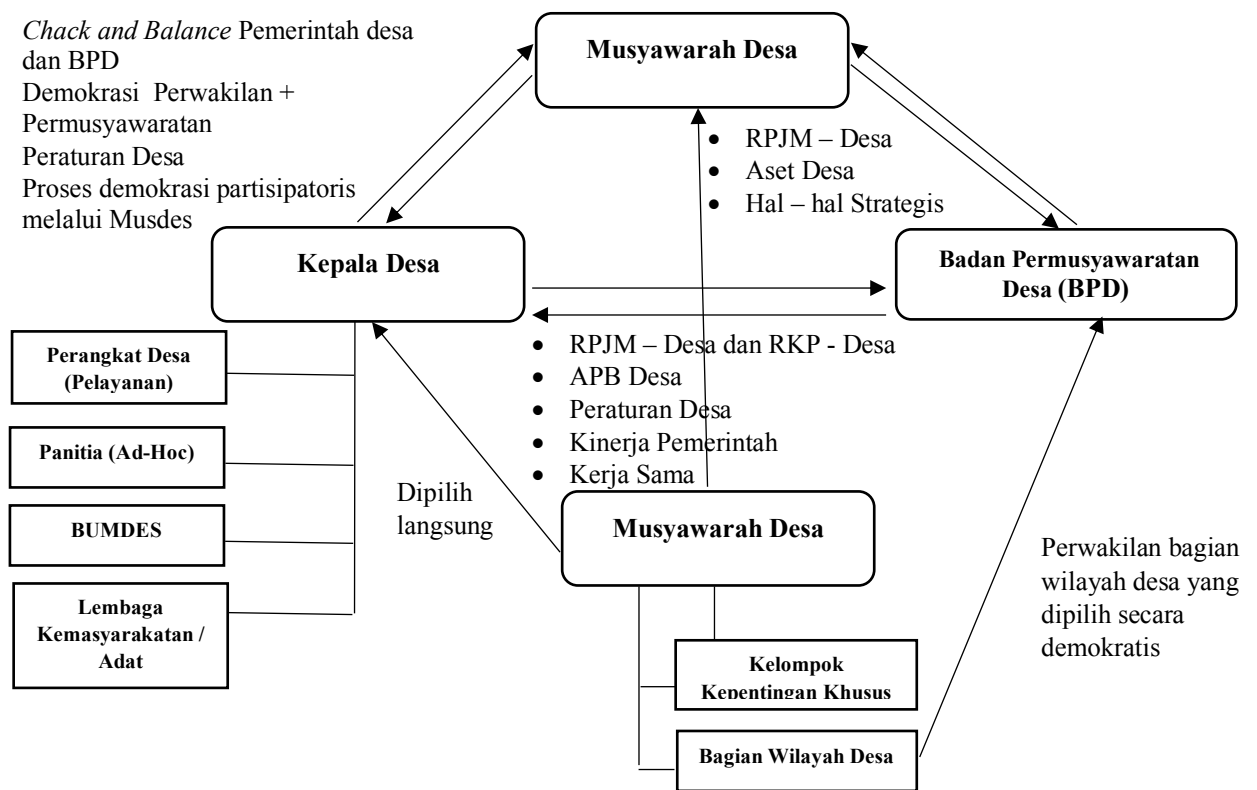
*Chack and Balance* Pemerintah desa dan BPD
Demokrasi Perwakilan + Permusyawaratan
Peraturan Desa
Proses demokrasi partisipatoris melalui Musdes

Musyawarah Desa

- RPJM – Desa
- Aset Desa
- Hal – hal Strategis

Kepala Desa

Badan Permusyawaratan Desa (BPD)

- RPJM – Desa dan RKP - Desa
- APB Desa
- Peraturan Desa
- Kinerja Pemerintah
- Kerja Sama

Perangkat Desa (Pelayanan)

Panitia (Ad-Hoc)

BUMDES

Lembaga Kemasyarakatan / Adat

Dipilih langsung

Musyawarah Desa

Perwakilan bagian wilayah desa yang dipilih secara demokratis

Kelompok Kepentingan Khusus

Bagian Wilayah Desa